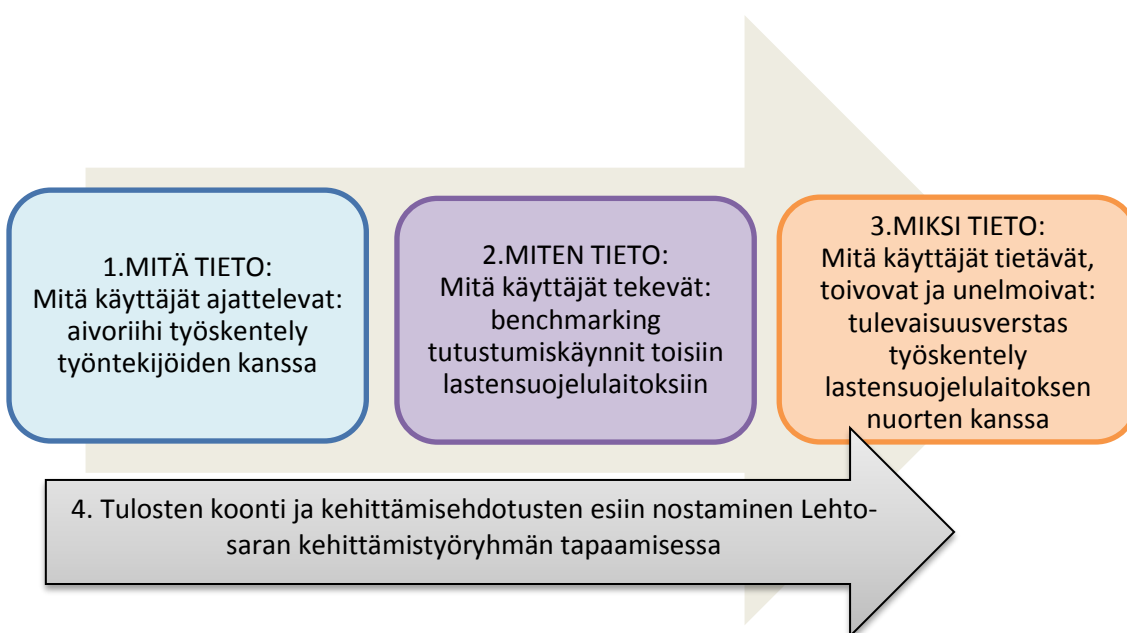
1.MITÄ TIETO:
Mitä käyttäjät ajattelevat: aivoriihi työskentely työntekijöiden kanssa

2.MITEN TIETO:
Mitä käyttäjät tekevät: benchmarking tutustumiskäynnit toisiin lastensuojelulaitoksiin

3.MIKSI TIETO:
Mitä käyttäjät tietävät, toivovat ja unelmoivat: tulevaisuusverstas työskentely lastensuojelulaitoksen nuorten kanssa

4. Tulosten koonti ja kehittämisehdotusten esiin nostaminen Lehtosaran kehittämistyöryhmän tapaamisessa